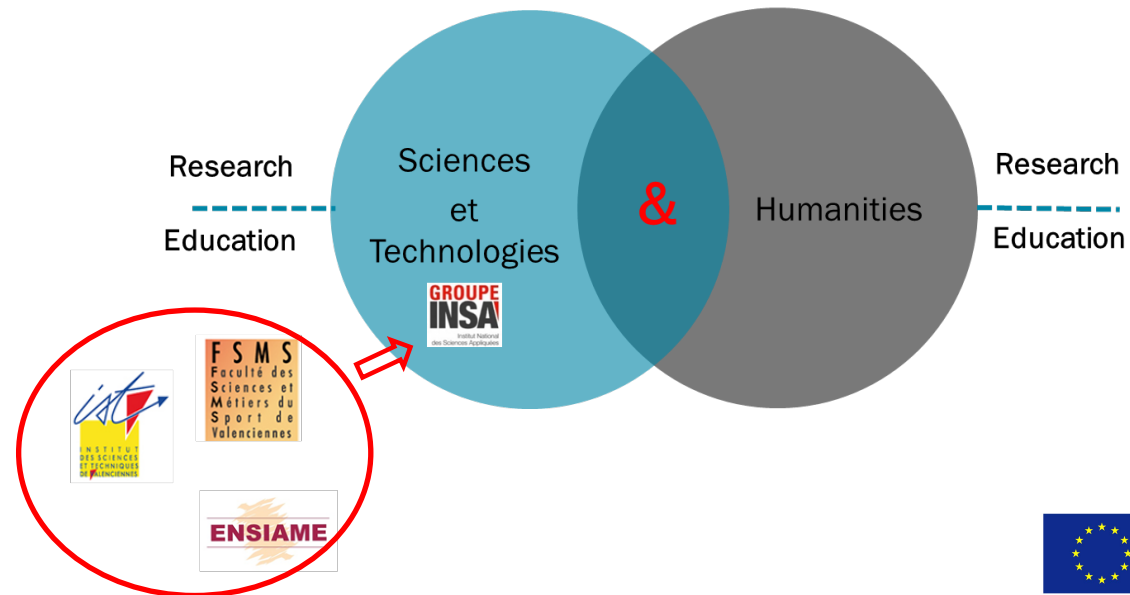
Research

Education

Sciences et Technologies

&

Humanities

Research

Education

GROUPE INSA
Institut National des Sciences Appliquées

FSMS
Faculté des Sciences et Métiers du Sport de Valenciennes

ist
INSTITUT DES SCIENCES ET TECHNIQUES DE VALENCIENNES

ENSIAME